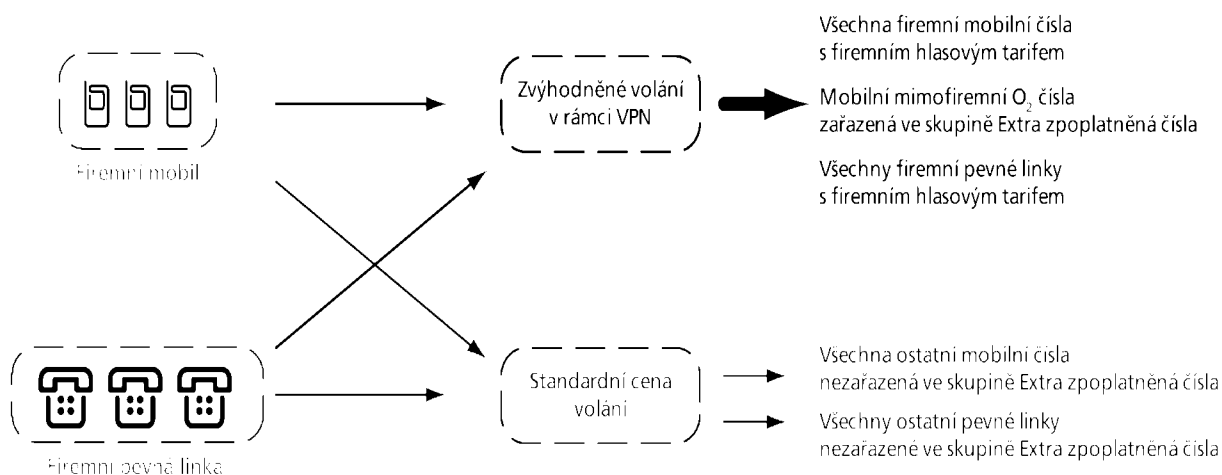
Firemní mobil

Firemní pevná linka

Zvýhodněné volání v rámci VPN

Standardní cena volání

Všechna firemní mobilní čísla s firemním hlasovým tarifem

Mobilní mimofiremní $O_2$ čísla zařazená ve skupině Extra zpoplatněná čísla

Všechny firemní pevné linky s firemním hlasovým tarifem

Všechna ostatní mobilní čísla nezařazená ve skupině Extra zpoplatněná čísla

Všechny ostatní pevné linky nezařazené ve skupině Extra zpoplatněná čísla